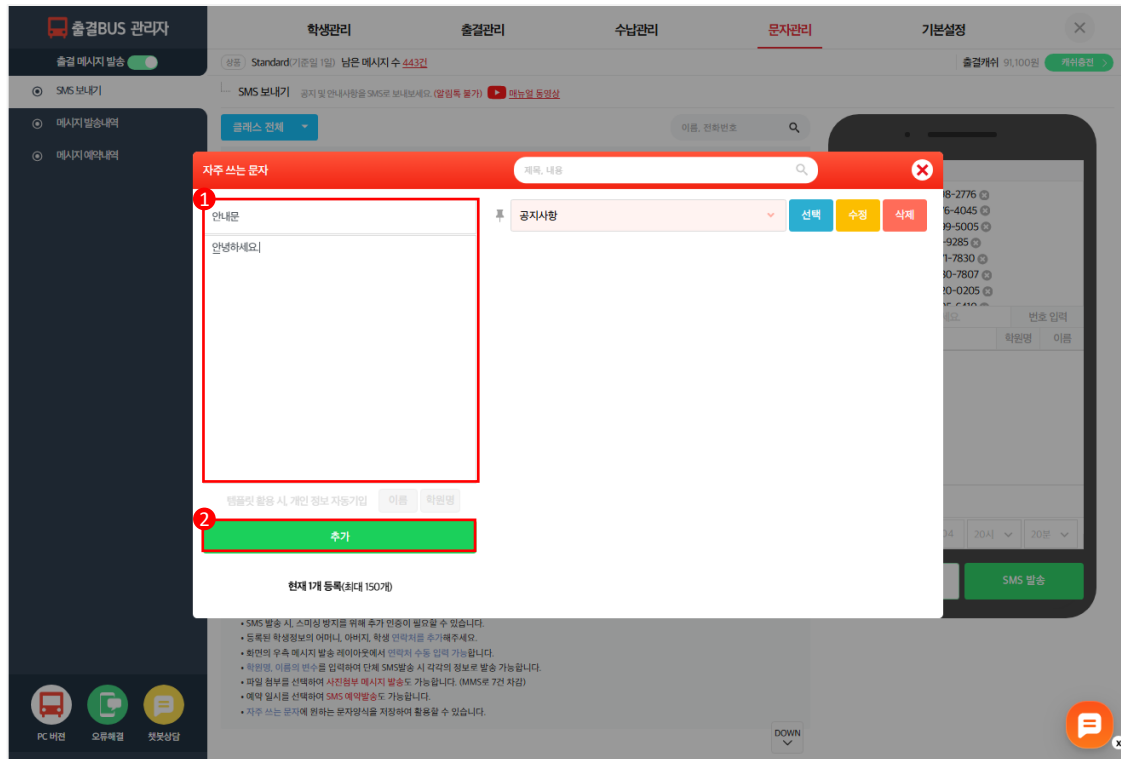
출결BUS 관리자

학생관리 출결관리 수납관리 문자관리 기본설정

출결 메시지 발송

SMS 보내기

메시지 발송내역

메시지 예약내역

상품 Standard(기준일 1일) 남은 메시지 수 443건

출결캐쉬 91,100원 캐쉬충전

SMS 보내기 공지 및 안내사항을 SMS로 보내보세요. (알림톡 불가) 매뉴얼 동영상

클래스 전체

이름, 전화번호

자주 쓰는 문자

제목, 내용

1

안내문

안녕하세요

공지사항

선택 수정 삭제

템플릿 활용 시, 개인 정보 자동기입 이름 학원명

2

추가

현재 1개 등록(최대 150개)

-2776
-4045
-5005
-9285
-7830
-7807
-0205

번호 입력

학원명 이름

20시 20분

SMS 발송

• SMS 발송 시, 스미싱 방지를 위해 추가 인증이 필요할 수 있습니다.
• 등록된 학생정보의 어머니, 아버지, 학생 연락처를 추가해주세요.
• 화면의 우측 메시지 발송 레이아웃에서 연락처 수동 입력 가능합니다.
• 학원명, 이름의 변수를 입력하여 단체 SMS발송 시 각각의 정보로 발송 가능합니다.
• 파일 첨부를 선택하여 사진첨부 메시지 발송도 가능합니다. (MMS로 7건 차감)
• 예약 일시를 선택하여 SMS 예약발송도 가능합니다.
• 자주 쓰는 문자에 원하는 문자양식을 저장하여 활용할 수 있습니다.

DOWN

PC 버전 오류해결 챗봇상담